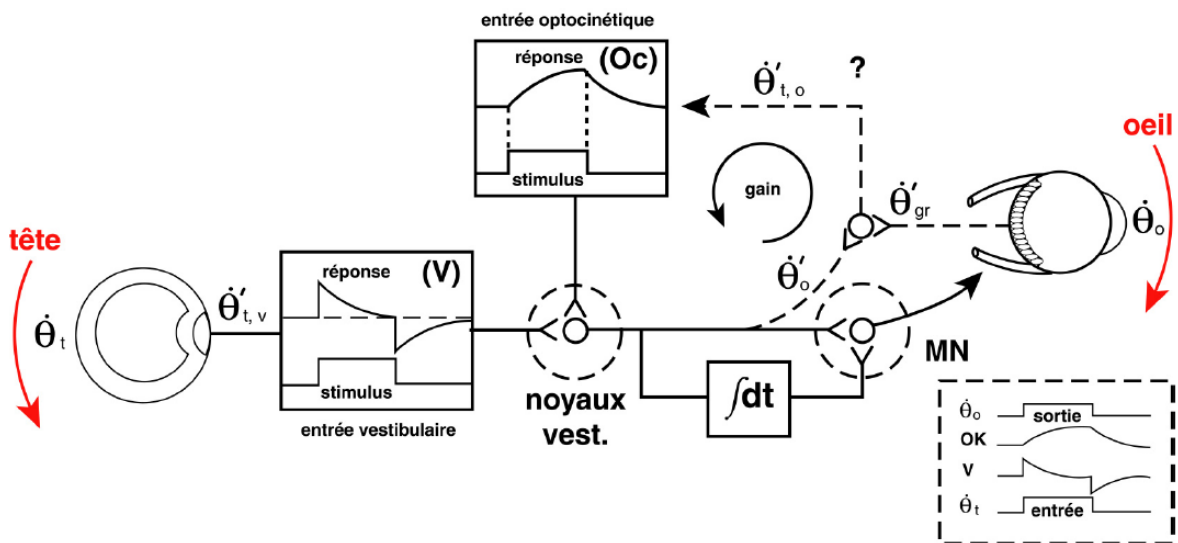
entrée optocinétique

réponse (Oc)

stimulus

$\dot{\theta}'_{t,o}$

?

gain

$\dot{\theta}'_{gr}$

oeil

$\dot{\theta}_o$

tête

$\dot{\theta}_t$

$\dot{\theta}'_{t,v}$

réponse (V)

stimulus

entrée vestibulaire

$\dot{\theta}'_o$

noyaux vest.

$\int dt$

MN

$\dot{\theta}_o$ sortie

OK

V

$\dot{\theta}_t$ entrée